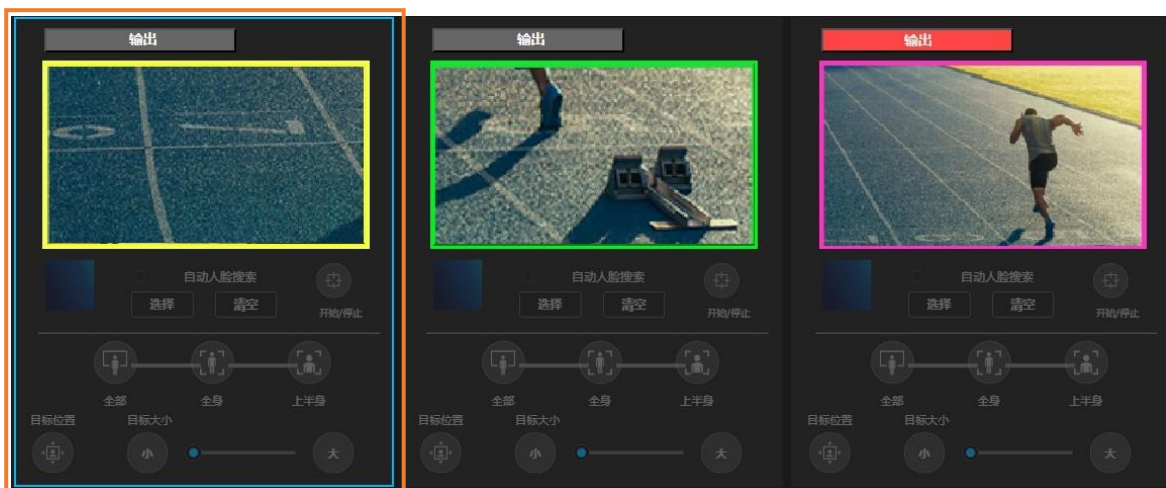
输出

自动人脸搜索

选择 清空

开始/停止

全部 全身 上半身

目标位置 目标大小

小 大

输出

自动人脸搜索

选择 清空

开始/停止

全部 全身 上半身

目标位置 目标大小

小 大

输出

自动人脸搜索

选择 清空

开始/停止

全部 全身 上半身

目标位置 目标大小

小 大